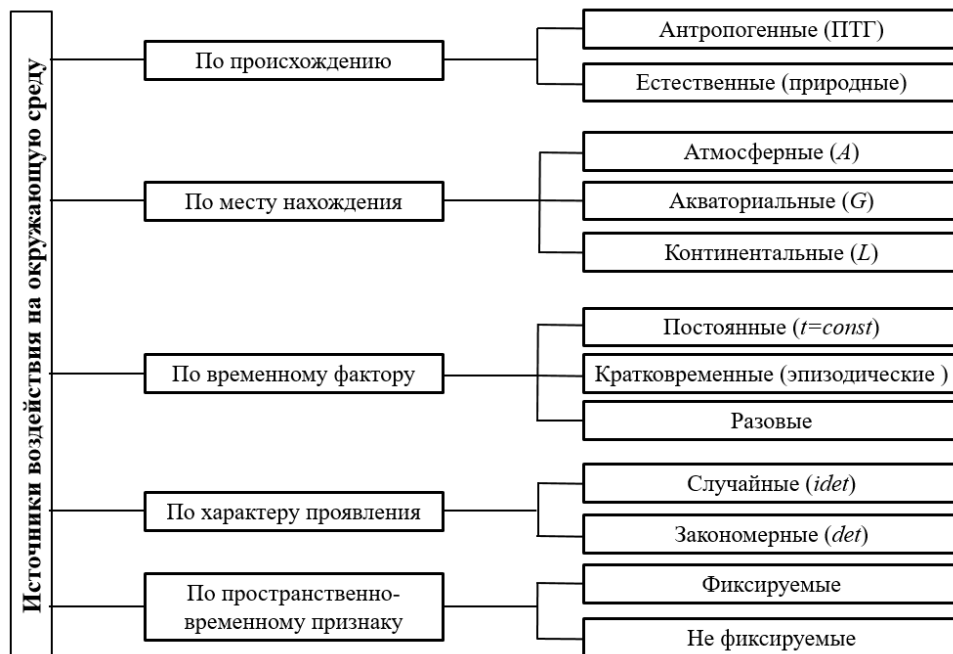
Источники воздействия на окружающую среду

По происхождению

Антропогенные (ПТГ)

Естественные (природные)

По месту нахождения

Атмосферные ($A$)

Акваториальные ($G$)

Континентальные ($L$)

По временному фактору

Постоянные ($t=const$)

Кратковременные (эпизодические )

Разовые

По характеру проявления

Случайные ($idet$)

Закономерные ($det$)

По пространственно-временному признаку

Фиксируемые

Не фиксируемые